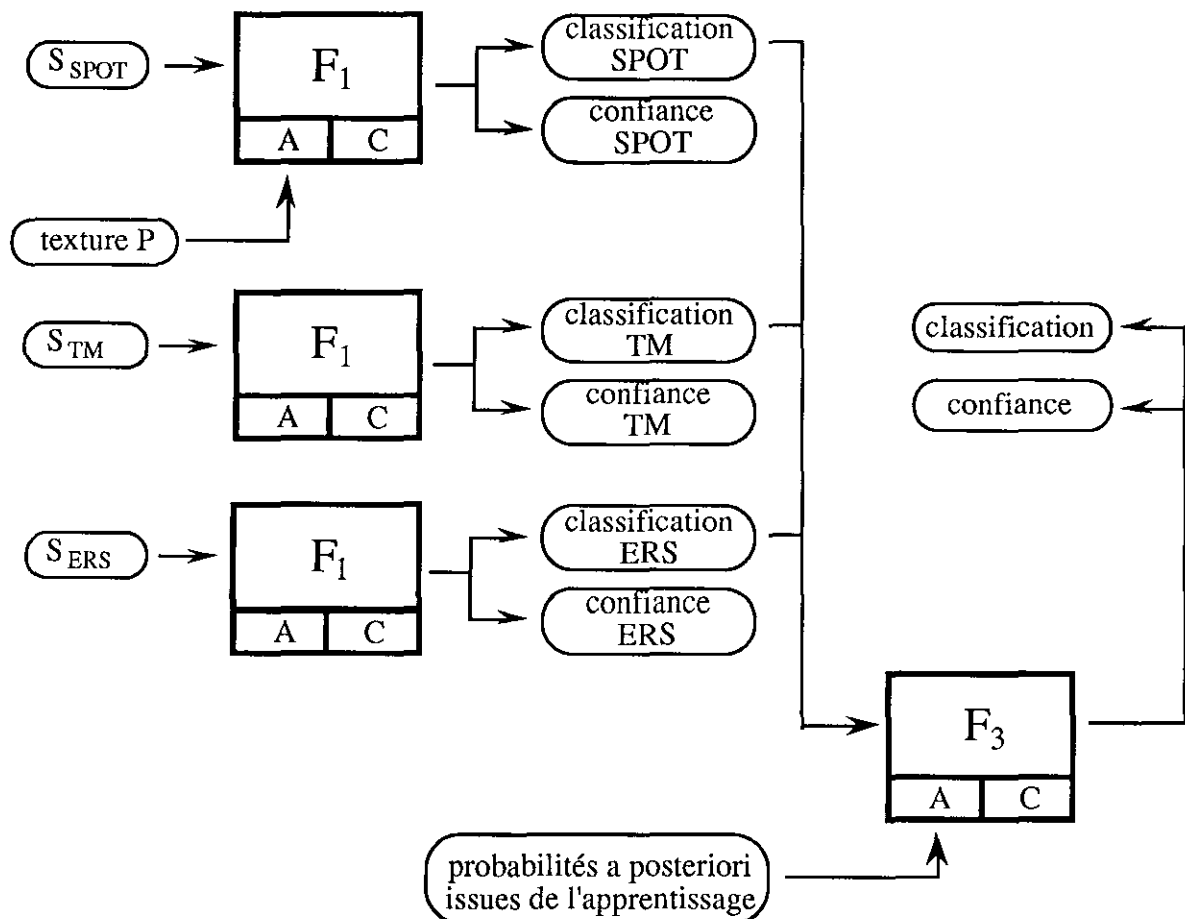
$S_{SPOT}$

$F_1$

A C

classification SPOT

confiance SPOT

texture P

$S_{TM}$

$F_1$

A C

classification TM

confiance TM

classification

confiance

$S_{ERS}$

$F_1$

A C

classification ERS

confiance ERS

$F_3$

A C

probabilités a posteriori issues de l'apprentissage